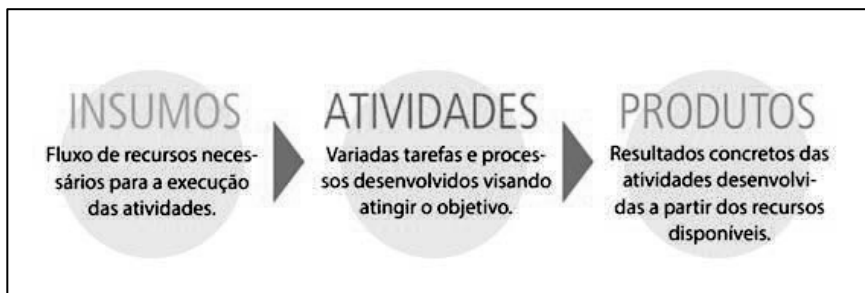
INSUMOS
Fluxo de recursos necessários para a execução das atividades.

ATIVIDADES
Variadas tarefas e processos desenvolvidos visando atingir o objetivo.

PRODUTOS
Resultados concretos das atividades desenvolvidas a partir dos recursos disponíveis.